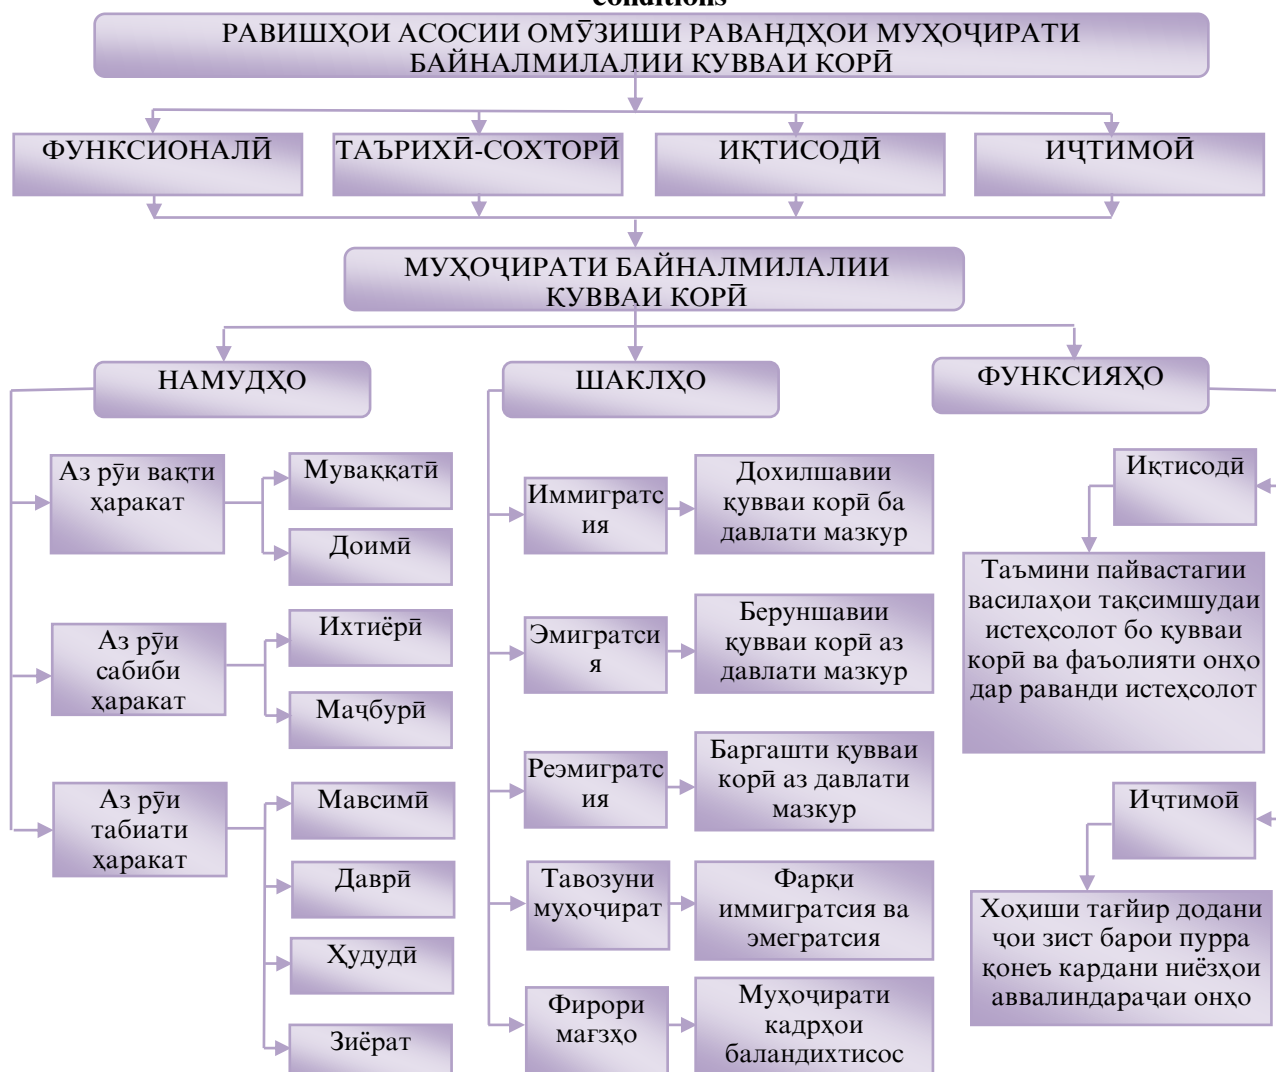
conditions

РАВИШҲОИ АСОСИИ ОМӮЗИШИ РАВАНДҲОИ МУҲОҶИРАТИ БАЙНАЛМИЛАЛИИ ҚУВВАИ КОРӢ

ФУНКСИОНАЛӢ

ТАЪРИХӢ-СОХТОРӢ

ИҚТИСОДӢ

ИҶТИМОӢ

МУҲОҶИРАТИ БАЙНАЛМИЛАЛИИ ҚУВВАИ КОРӢ

НАМУДҲО

ШАКЛҲО

ФУНКСИЯҲО

Аз рӯи вақти ҳаракат

Мувақкатӣ

Доимӣ

Аз рӯи сабиби ҳаракат

Ихтиёрӣ

Маҷбурӣ

Аз рӯи табиати ҳаракат

Мавсимӣ

Даврӣ

Ҳудудӣ

Зиёрат

Иммиграция

Дохилшавии қувваи корӣ ба давлати мазкур

Эмиграция

Беруншавии қувваи корӣ аз давлати мазкур

Реэмиграция

Баргашти қувваи корӣ аз давлати мазкур

Тавозуни муҳоҷират

Фарқи иммигратсия ва эмегратсия

Фирори мағзҳо

Муҳоҷирати кадрҳои баландихтисос

Иқтисодӣ

Таъмини пайвастагии василаҳои тақсимшудаи истеҳсолот бо қувваи корӣ ва фаъолияти онҳо дар раванди истеҳсолот

Иҷтимоӣ

Хоҳиши тағйир додани ҷои зист барои пурра қонеъ кардани ниёзҳои аввалиндараҷаи онҳо